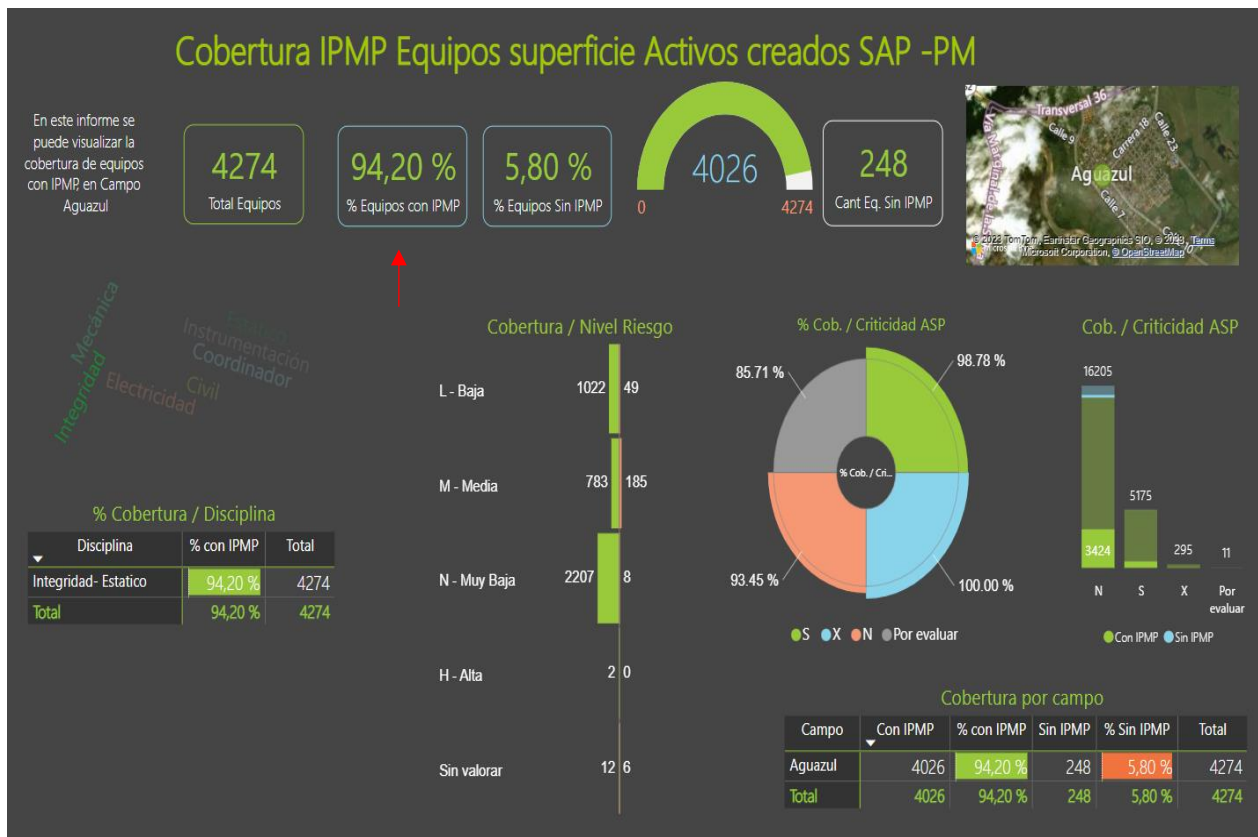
Cobertura IPMP Equipos superficie Activos creados SAP -PM

En este informe se puede visualizar la cobertura de equipos con IPMP, en Campo Aguazul

4274
Total Equipos

94,20 %
% Equipos con IPMP

5,80 %
% Equipos Sin IPMP

4026
0
4274

248
Cant Eq. Sin IPMP

Transversal 36
Calle 9
Carrera 18
Calle 23
Vía Marginal de la Selva
Aguazul
Calle 7
© 2023 TomTom, Earthstar Geographics SIO, © 2023 Microsoft Corporation, © OpenStreetMap Terms

Mecánica
Estática
Instrumentación
Coordinador
Integridad
Electricidad
Civil

% Cobertura / Disciplina

| Disciplina | % con IPMP | Total |
|---|---|---|
| Integridad- Estatico | 94,20 % | 4274 |
| Total | 94,20 % | 4274 |

Cobertura / Nivel Riesgo

L - Baja 1022 49
M - Media 783 185
N - Muy Baja 2207 8
H - Alta 2 0
Sin valorar 12 6

% Cob. / Criticidad ASP

85.71 %
98.78 %
% Cob. / Cri...
93.45 %
100.00 %

S X N Por evaluar

Cob. / Criticidad ASP

16205
3424
5175
295
11
N S X Por evaluar

Con IPMP Sin IPMP

Cobertura por campo

| Campo | Con IPMP | % con IPMP | Sin IPMP | % Sin IPMP | Total |
|---|---|---|---|---|---|
| Aguazul | 4026 | 94,20 % | 248 | 5,80 % | 4274 |
| Total | 4026 | 94,20 % | 248 | 5,80 % | 4274 |